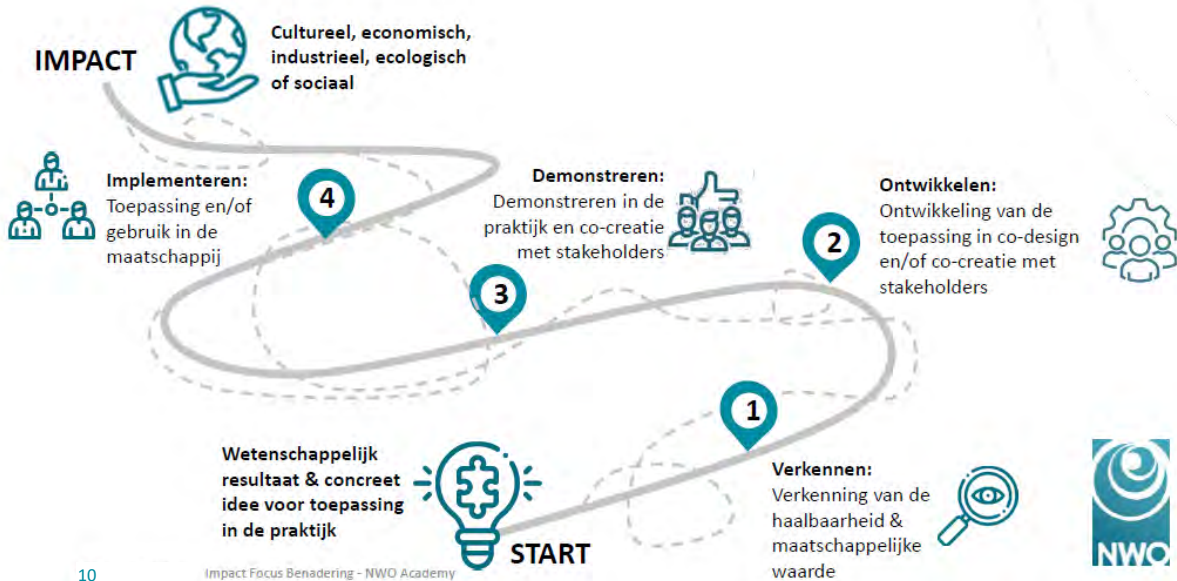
IMPACT

Cultureel, economisch, industrieel, ecologisch of sociaal

Implementeren:
Toepassing en/of gebruik in de maatschappij

4

Demonstreren:
Demonstreren in de praktijk en co-creatie met stakeholders

3

Ontwikkelen:
Ontwikkeling van de toepassing in co-design en/of co-creatie met stakeholders

2

1

Wetenschappelijk resultaat & concreet idee voor toepassing in de praktijk

START

Verkennen:
Verkenning van de haalbaarheid & maatschappelijke waarde

NWO

10

Impact Focus Benadering - NWO Academy